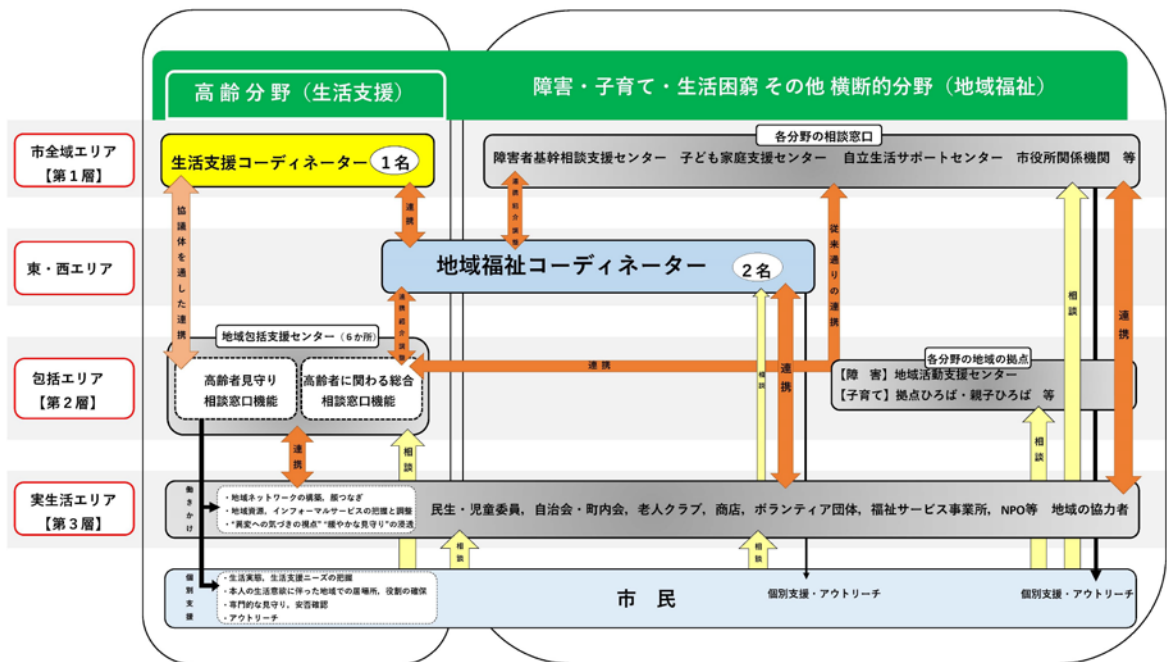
高齢分野（生活支援）

障害・子育て・生活困窮 その他 横断的分野（地域福祉）

市全域エリア
【第１層】

東・西エリア

包括エリア
【第２層】

実生活エリア
【第３層】

生活支援コーディネーター　１名

各分野の相談窓口
障害者基幹相談支援センター　子ども家庭支援センター　自立生活サポートセンター　市役所関係機関　等

協議体を通した連携

連携

連携紹介調整

地域福祉コーディネーター　２名

従来通りの連携

相談

連携

地域包括支援センター（６か所）

高齢者見守り相談窓口機能

高齢者に関わる総合相談窓口機能

連携紹介調整

連携

相談

連携

各分野の地域の拠点
【障　害】地域活動支援センター
【子育て】拠点ひろば・親子ひろば　等

連携

相談

相談

働きかけ

・地域ネットワークの構築、顔つなぎ
・地域資源、インフォーマルサービスの把握と調整
・"異変への気づきの視点""緩やかな見守り"の浸透

民生・児童委員，自治会・町内会，老人クラブ，商店，ボランティア団体，福祉サービス事業所，NPO等　地域の協力者

相談

相談

個別支援

・生活実態、生活支援ニーズの把握
・本人の生活意欲に伴った地域での居場所，役割の確保
・専門的な見守り，安否確認
・アウトリーチ

市　民

個別支援・アウトリーチ

個別支援・アウトリーチ